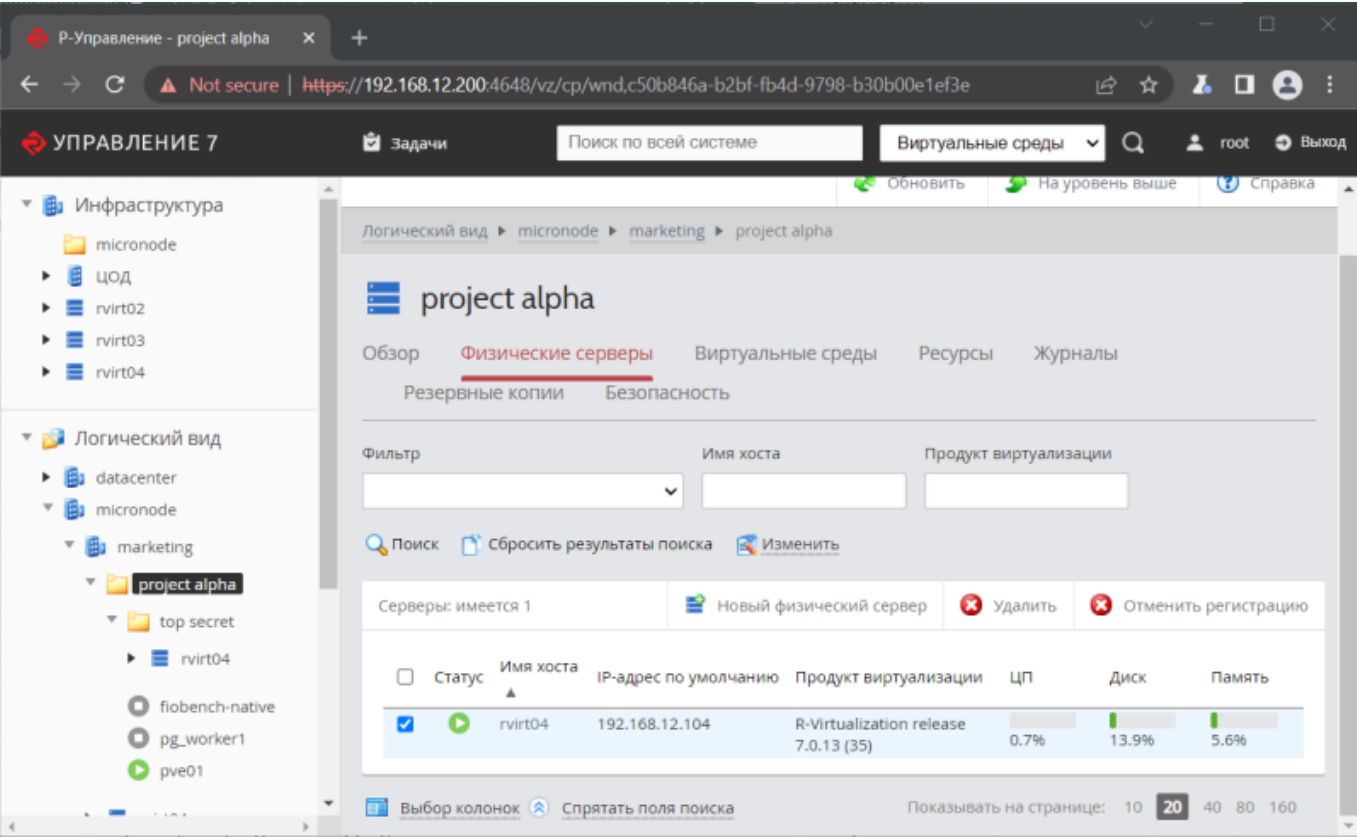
Р-Управление - project alpha

Not secure | https://192.168.12.200:4648/vz/cp/wnd,c50b846a-b2bf-fb4d-9798-b30b00e1ef3e

УПРАВЛЕНИЕ 7

Задачи

Поиск по всей системе

Виртуальные среды

root

Выход

Инфраструктура
micronode
ЦОД
rvirt02
rvirt03
rvirt04

Логический вид
datacenter
micronode
marketing
project alpha
top secret
rvirt04
fiobench-native
pg_worker1
pve01

Обновить
На уровень выше
Справка

Логический вид ▸ micronode ▸ marketing ▸ project alpha

project alpha

Обзор Физические серверы Виртуальные среды Ресурсы Журналы
Резервные копии Безопасность

Фильтр
Имя хоста
Продукт виртуализации

Поиск
Сбросить результаты поиска
Изменить

Серверы: имеется 1
Новый физический сервер
Удалить
Отменить регистрацию

| | Статус | Имя хоста ▲ | IP-адрес по умолчанию | Продукт виртуализации | ЦП | Диск | Память |
|---|---|---|---|---|---|---|---|
| ☑ | | rvirt04 | 192.168.12.104 | R-Virtualization release 7.0.13 (35) | 0.7% | 13.9% | 5.6% |

Выбор колонок
Спрятать поля поиска
Показывать на странице: 10 20 40 80 160